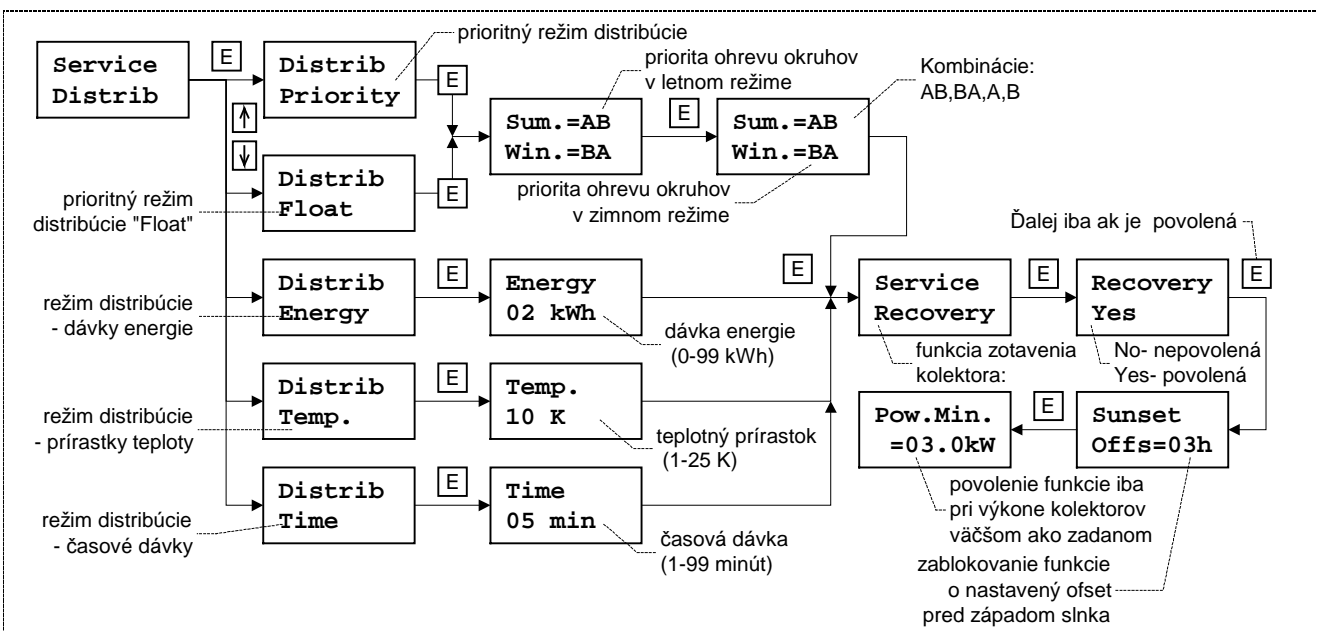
Service Distrib

E

prioritný režim distribúcie

Distrib Priority

E

priorita ohrevu okruhov v letnom režime

Sum.=AB Win.=BA

E

Sum.=AB Win.=BA

Kombinácie: AB,BA,A,B

↑

↓

Distrib Float

E

prioritný režim distribúcie "Float"

priorita ohrevu okruhov v zimnom režime

Ďalej iba ak je povolená

Distrib Energy

E

Energy 02 kWh

E

Service Recovery

E

Recovery Yes

E

režim distribúcie - dávky energie

dávka energie (0-99 kWh)

funkcia zotavenia kolektora:

No- nepovolená Yes- povolená

Distrib Temp.

E

Temp. 10 K

Pow.Min. =03.0kW

E

Sunset Offs=03h

režim distribúcie - prírastky teploty

teplotný prírastok (1-25 K)

povolenie funkcie iba pri výkone kolektorov väčšom ako zadanom

Distrib Time

E

Time 05 min

režim distribúcie - časové dávky

časová dávka (1-99 minút)

zablokovanie funkcie o nastavený ofset pred západom slnka